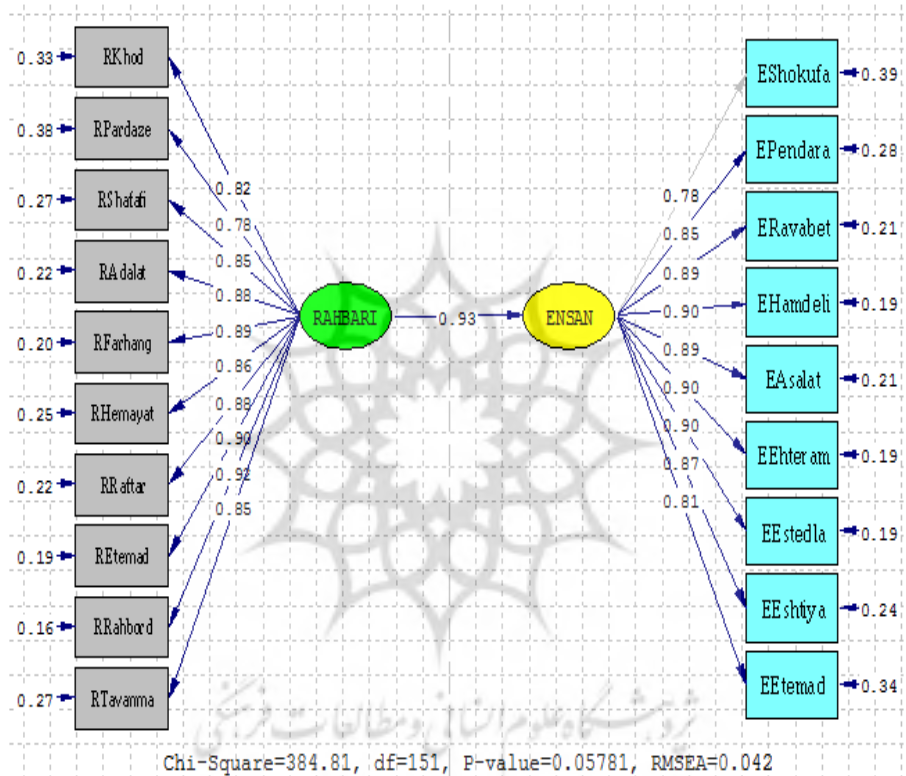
0.33 RKhod
0.38 RPardaze
0.27 RShafafi
0.22 RAdalat
0.20 RFarhang
0.25 RHemayat
0.22 RRaftar
0.19 REtemad
0.16 RRahbord
0.27 RTavanma

0.82
0.78
0.85
0.88
0.89
0.86
0.88
0.90
0.92
0.85

RAHBARI
0.93
ENSAN

0.78
0.85
0.89
0.90
0.89
0.90
0.90
0.87
0.81

EShokufa 0.39
EPendara 0.28
ERavabet 0.21
EHamdeli 0.19
EAsalat 0.21
EEhteram 0.19
EEstedla 0.19
EEshtiya 0.24
EEtemad 0.34

پژوهشگاه علوم انسانی و مطالعات فرهنگی

Chi-Square=384.81, df=151, P-value=0.05781, RMSEA=0.042